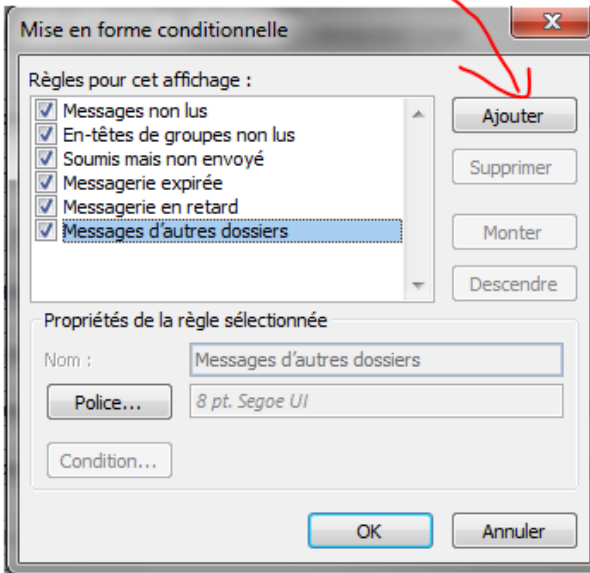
Mise en forme conditionnelle

Règles pour cet affichage :

Messages non lus
En-têtes de groupes non lus
Soumis mais non envoyé
Messagerie expirée
Messagerie en retard
Messages d'autres dossiers

Ajouter
Supprimer
Monter
Descendre

Propriétés de la règle sélectionnée

Nom : Messages d'autres dossiers

Police... 8 pt. Segoe UI

Condition...

OK
Annuler